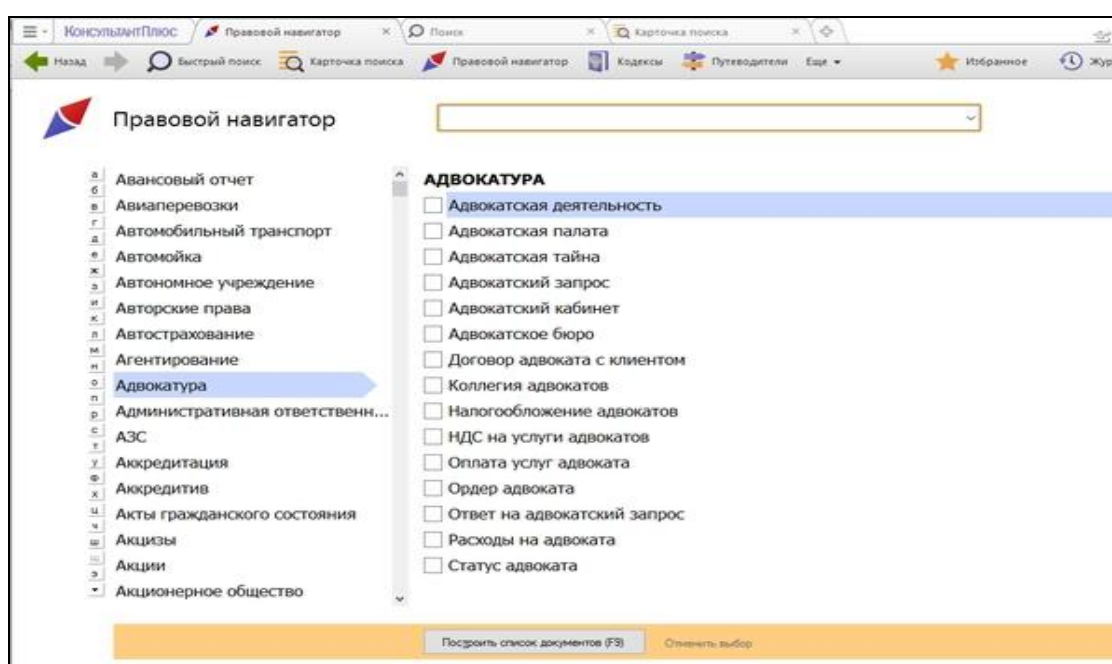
КонсультантПлюс | Правовой навигатор | Поиск | Карточка поиска

Назад | Быстрый поиск | Карточка поиска | Правовой навигатор | Кодексы | Путеводители | Еще | Избранное | Жур

Правовой навигатор

а б в г д е ж з и к л м н о п р с т у ф х ц ч ш щ э

Авансовый отчет
Авиаперевозки
Автомобильный транспорт
Автомойка
Автономное учреждение
Авторские права
Автострахование
Агентирование
Адвокатура
Административная ответственн...
АЗС
Аккредитация
Аккредитив
Акты гражданского состояния
Акцизы
Акции
Акционерное общество

АДВОКАТУРА
Адвокатская деятельность
Адвокатская палата
Адвокатская тайна
Адвокатский запрос
Адвокатский кабинет
Адвокатское бюро
Договор адвоката с клиентом
Коллегия адвокатов
Налогообложение адвокатов
НДС на услуги адвокатов
Оплата услуг адвоката
Ордер адвоката
Ответ на адвокатский запрос
Расходы на адвоката
Статус адвоката

Построить список документов (F9) | Отменить выбор